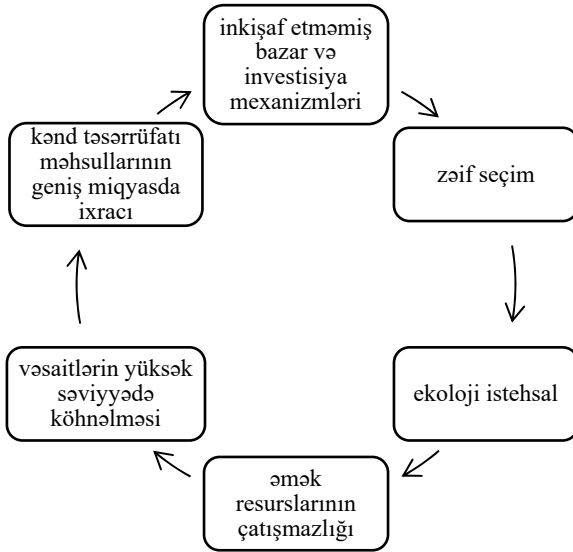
inkişaf etməmiş bazar və investisiya mexanizmləri

zəif seçim

ekoloji istehsal

əmək resurslarının çatışmazlığı

vəsaitlərin yüksək səviyyədə köhnəlməsi

kənd təsərrüfatı məhsullarının geniş miqyasda ixracı